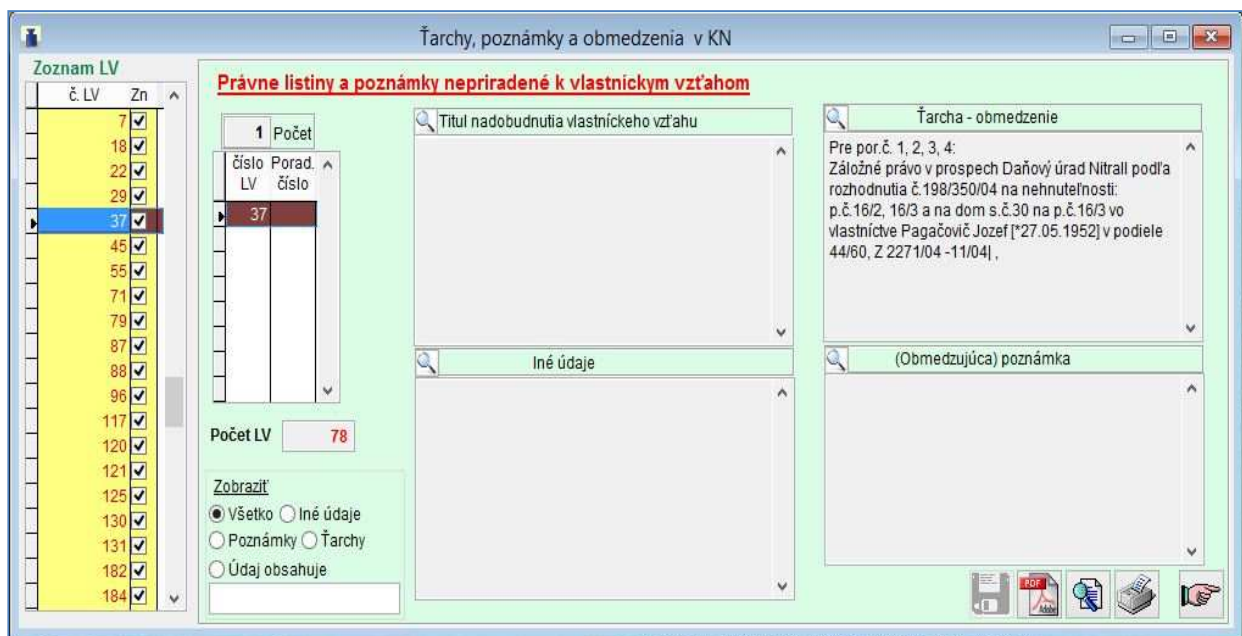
Ťarchy, poznámky a obmedzenia v KN

Zoznam LV

| č. LV | Zn |
|---|---|
| 7 | ☑ |
| 18 | ☑ |
| 22 | ☑ |
| 29 | ☑ |
| 37 | ☑ |
| 45 | ☑ |
| 55 | ☑ |
| 71 | ☑ |
| 79 | ☑ |
| 87 | ☑ |
| 88 | ☑ |
| 96 | ☑ |
| 117 | ☑ |
| 120 | ☑ |
| 121 | ☑ |
| 125 | ☑ |
| 130 | ☑ |
| 131 | ☑ |
| 182 | ☑ |
| 184 | ☑ |

Právne listiny a poznámky nepriradené k vlastníckym vzťahom

1 Počet

| číslo LV | Porad. číslo |
|---|---|
| 37 | |

Počet LV 78

Zobraziť
Všetko Iné údaje
Poznámky Ťarchy
Údaj obsahuje

Titul nadobudnutia vlastníckeho vzťahu

Iné údaje

Ťarcha - obmedzenie

Pre por.č. 1, 2, 3, 4:
Záložné právo v prospech Daňový úrad Nitrall podľa rozhodnutia č.198/350/04 na nehnuteľnosti: p.č.16/2, 16/3 a na dom s.č.30 na p.č.16/3 vo vlastníctve Pagačovič Jozef [*27.05.1952] v podiele 44/60, Z 2271/04 -11/04| ,

(Obmedzujúca) poznámka

PDF